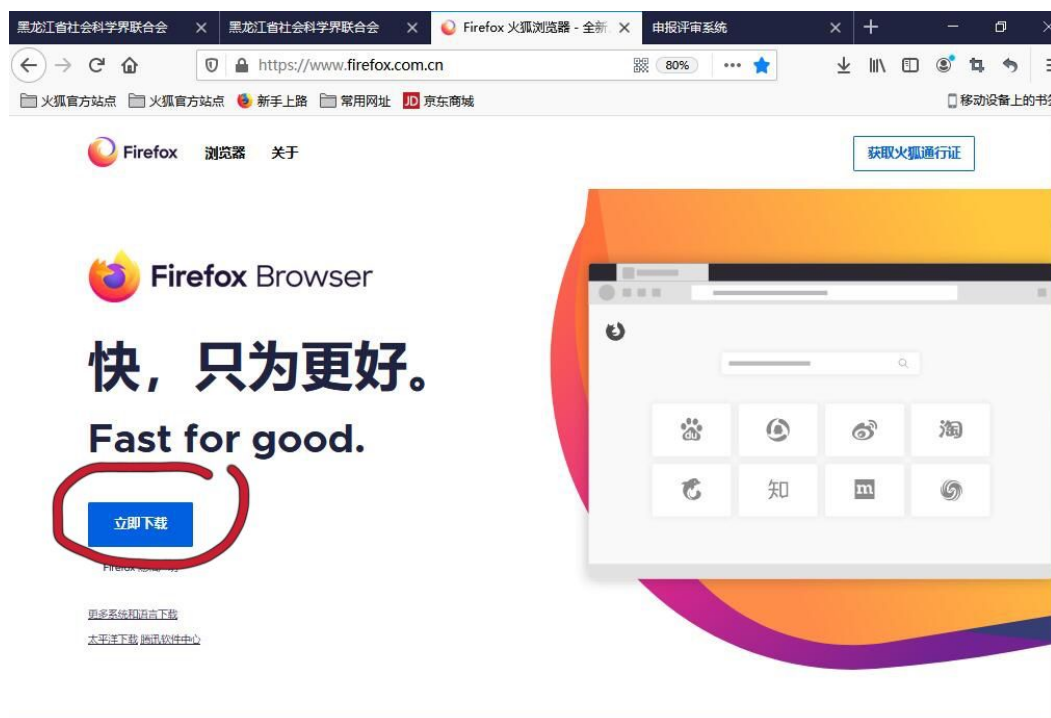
黑龙江省社会科学界联合会 ×
黑龙江省社会科学界联合会 ×
Firefox 火狐浏览器 - 全新 ×
申报评审系统 ×
+

https://www.firefox.com.cn
80%

火狐官方站点 火狐官方站点 新手上路 常用网址 JD 京东商城
移动设备上的书签

Firefox 浏览器 关于
获取火狐通行证

Firefox Browser

快，只为更好。

Fast for good.

立即下载

Firefox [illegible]

更多系统和语言下载

太平洋下载 腾讯软件中心

知
淘
m